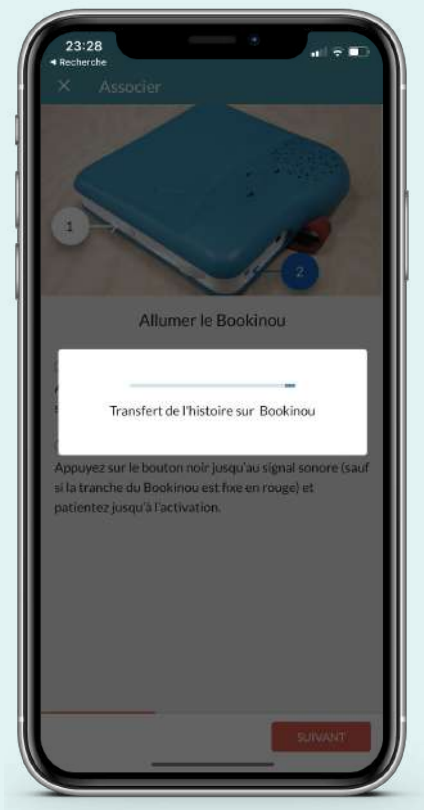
23:28
◂ Recherche

✕ Associer

1

2

Allumer le Bookinou

Transfert de l'histoire sur Bookinou

Appuyez sur le bouton noir jusqu'au signal sonore (sauf si la tranche du Bookinou est fixe en rouge) et patientez jusqu'à l'activation.

SUIVANT